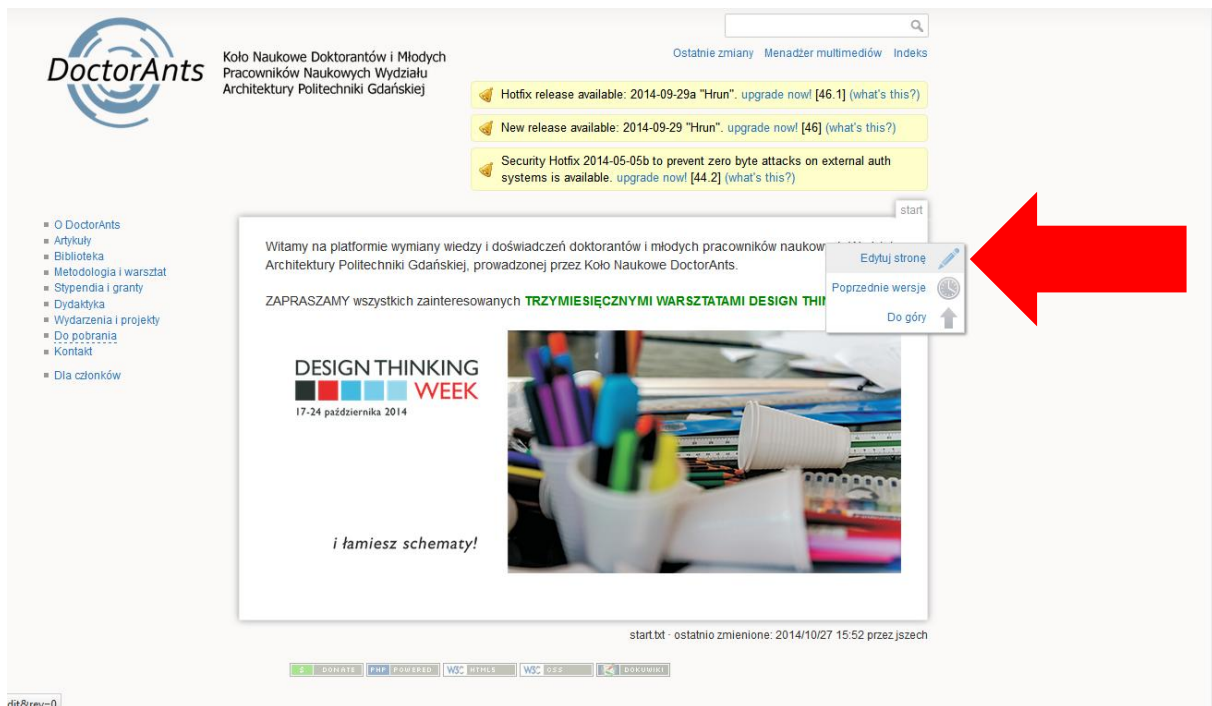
DoctorAnts

Koło Naukowe Doktorantów i Młodych Pracowników Naukowych Wydziału Architektury Politechniki Gdańskiej

Ostatnie zmiany Menadżer multimediów Indeks

Hotfix release available: 2014-09-29a "Hrun". upgrade now! [46.1] (what's this?)

New release available: 2014-09-29 "Hrun". upgrade now! [46] (what's this?)

Security Hotfix 2014-05-05b to prevent zero byte attacks on external auth systems is available. upgrade now! [44.2] (what's this?)

start

- O DoctorAnts
- Artykuły
- Biblioteka
- Metodologia i warsztat
- Stypendia i granty
- Dydaktyka
- Wydarzenia i projekty
- Do pobrania
- Kontakt

- Dla członków

Witamy na platformie wymiany wiedzy i doświadczeń doktorantów i młodych pracowników naukow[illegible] Architektury Politechniki Gdańskiej, prowadzonej przez Koło Naukowe DoctorAnts.

ZAPRASZAMY wszystkich zainteresowanych TRZYMIESIĘCZNYMI WARSZTATAMI DESIGN THIN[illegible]

Edytuj stronę
Poprzednie wersje
Do góry

DESIGN THINKING WEEK
17-24 października 2014

i łamiesz schematy!

start.txt · ostatnio zmienione: 2014/10/27 15:52 przez jszech

DONATE PHP POWERED W3C HTML5 W3C CSS DOKUWIKI

dit&rev=0